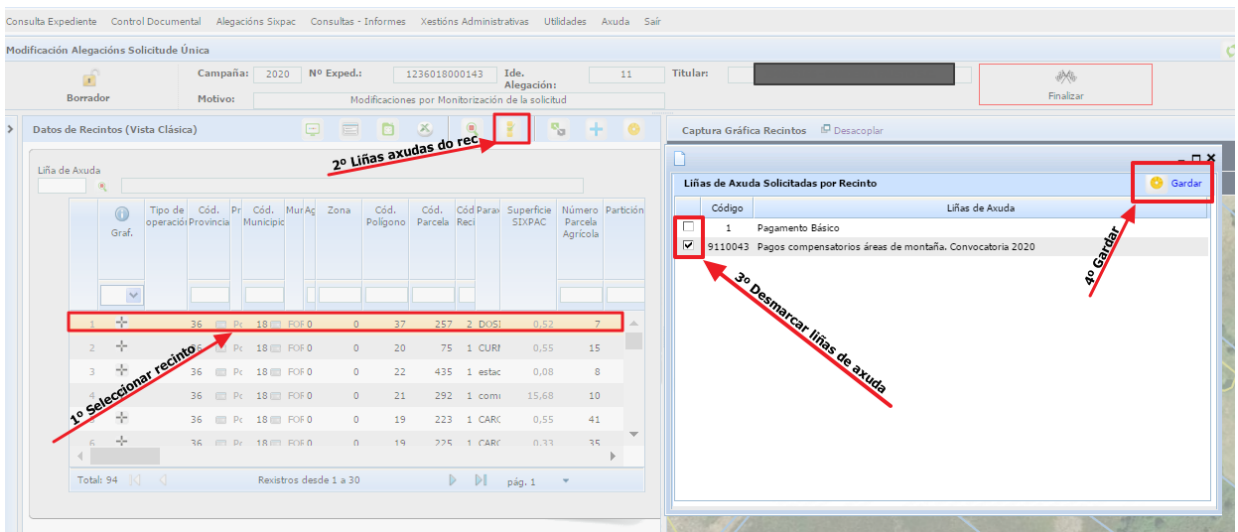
Consulta Expediente Control Documental Alegacións Sixpac Consultas - Informes Xestións Administrativas Utilidades Axuda Saír

Modificación Alegacións Solicitude Única

Borrador

Campaña: 2020 Nº Exped.: 1236018000143 Ide. Alegación: 11 Titular: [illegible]

Motivo: Modificaciones por Monitorización de la solicitud

Finalizar

Datos de Recintos (Vista Clásica)

Captura Gráfica Recintos Desacoplar

Liña de Axuda

2º Liñas axudas do rec

| Graf. | Tipo de operación | Cód. Provincia | Pr | Cód. Municipio | Mur | Ag | Zona | Cód. Polígono | Cód. Parcela | Cód Reci | Para | Superficie SIXPAC | Número Parcela Agrícola | Partición |
|---|---|---|---|---|---|---|---|---|---|---|---|---|---|---|
| 1 | | 36 | Pc | 18 | FOF | 0 | 0 | 37 | 257 | 2 | DOSI | 0,52 | 7 | |
| 2 | | 36 | Pc | 18 | FOF | 0 | 0 | 20 | 75 | 1 | CURN | 0,55 | 15 | |
| 3 | | 36 | Pc | 18 | FOF | 0 | 0 | 22 | 435 | 1 | estac | 0,08 | 8 | |
| 4 | | 36 | Pc | 18 | FOF | 0 | 0 | 21 | 292 | 1 | comi | 15,68 | 10 | |
| | | 36 | Pc | 18 | FOF | 0 | 0 | 19 | 223 | 1 | CARC | 0,55 | 41 | |
| 6 | | 36 | Pc | 18 | FOF | 0 | 0 | 19 | 225 | 1 | CARC | 0,33 | 35 | |

1º Seleccionar recinto

Total: 94 Rexistros desde 1 a 30 páx. 1

Liñas de Axuda Solicitadas por Recinto

Gardar

| | Código | Liñas de Axuda |
|---|---|---|
| ☐ | 1 | Pagamento Básico |
| ☑ | 9110043 | Pagos compensatorios áreas de montaña. Convocatoria 2020 |

3º Desmarcar liñas de axuda

4º Gardar